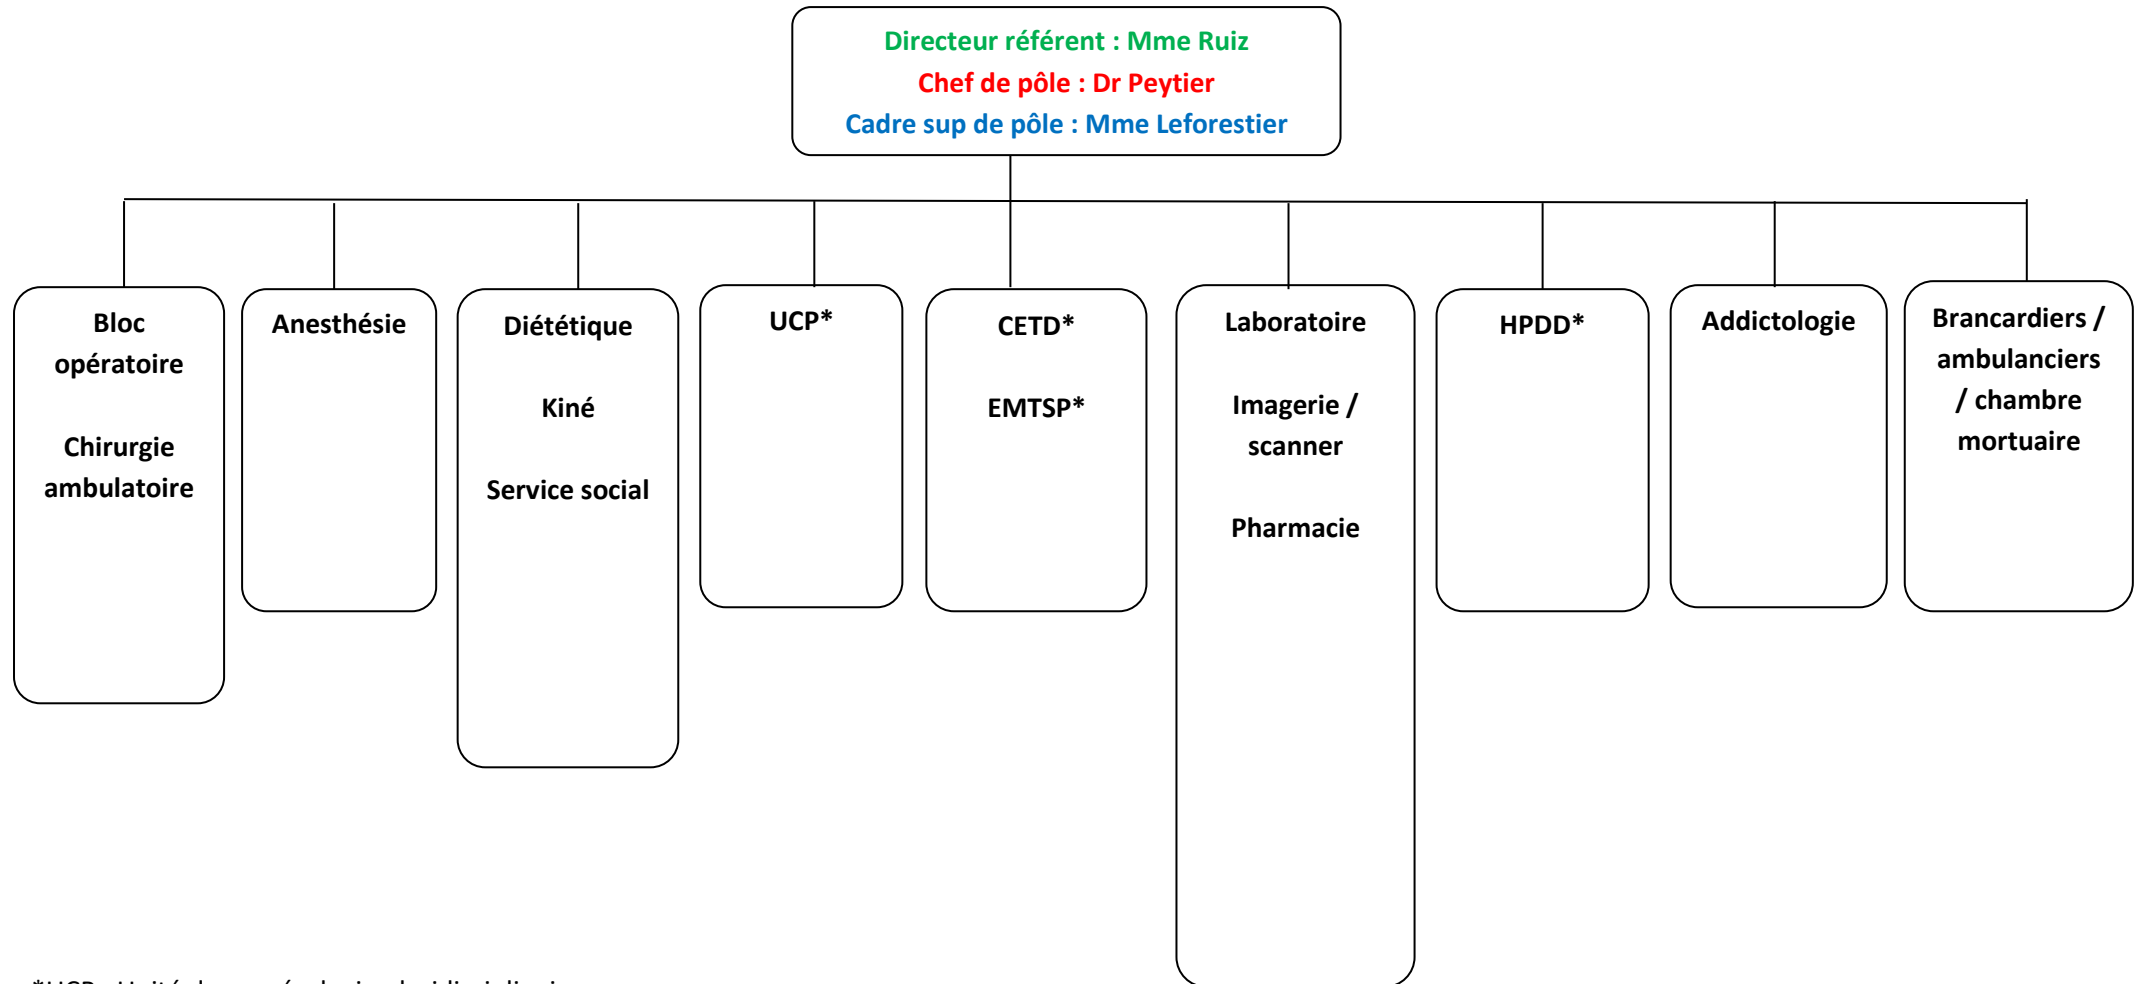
Directeur référent : Mme Ruiz
Chef de pôle : Dr Peytier
Cadre sup de pôle : Mme Leforestier

Bloc opératoire

Chirurgie ambulatoire

Anesthésie

Diététique

Kiné

Service social

UCP*

CETD*

EMTSP*

Laboratoire

Imagerie / scanner

Pharmacie

HPDD*

Addictologie

Brancardiers / ambulanciers / chambre mortuaire

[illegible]